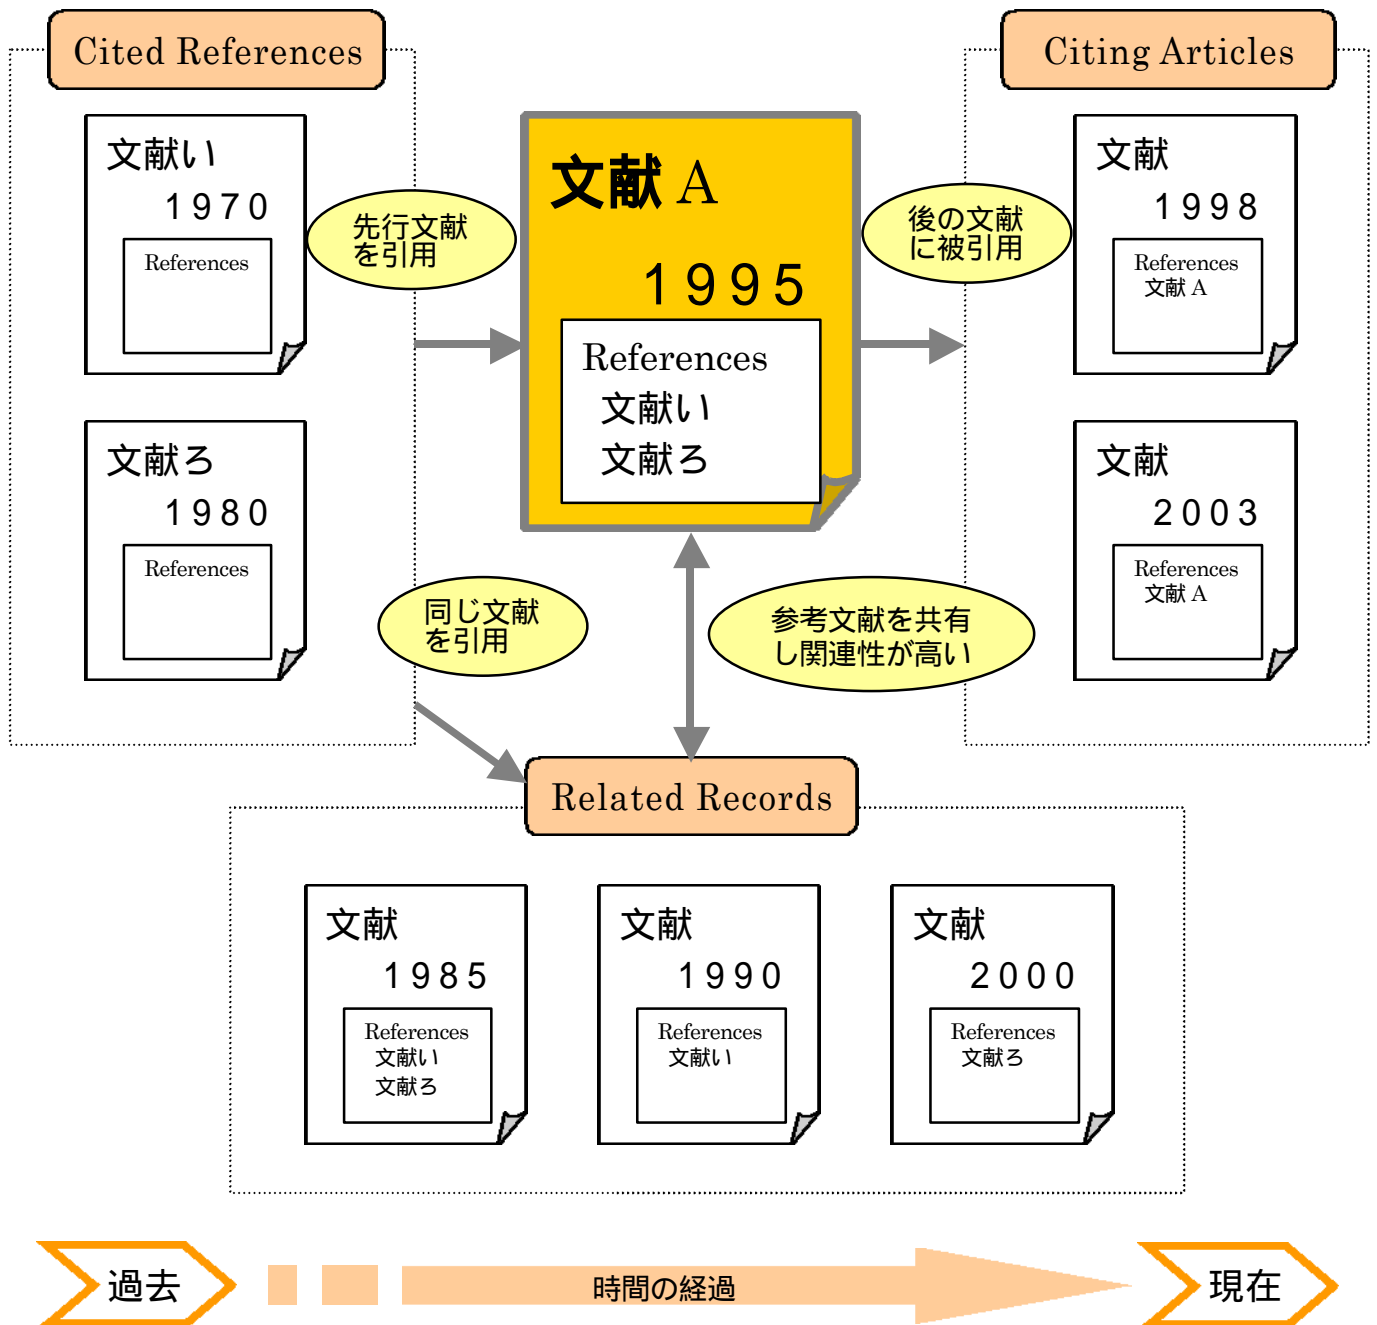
Cited References

文献い
1970
References

文献ろ
1980
References

先行文献を引用

文献 A
1995
References
文献い
文献ろ

後の文献に被引用

Citing Articles

文献
1998
References
文献 A

文献
2003
References
文献 A

同じ文献を引用

参考文献を共有し関連性が高い

Related Records

文献
1985
References
文献い
文献ろ

文献
1990
References
文献い

文献
2000
References
文献ろ

過去

時間の経過

現在